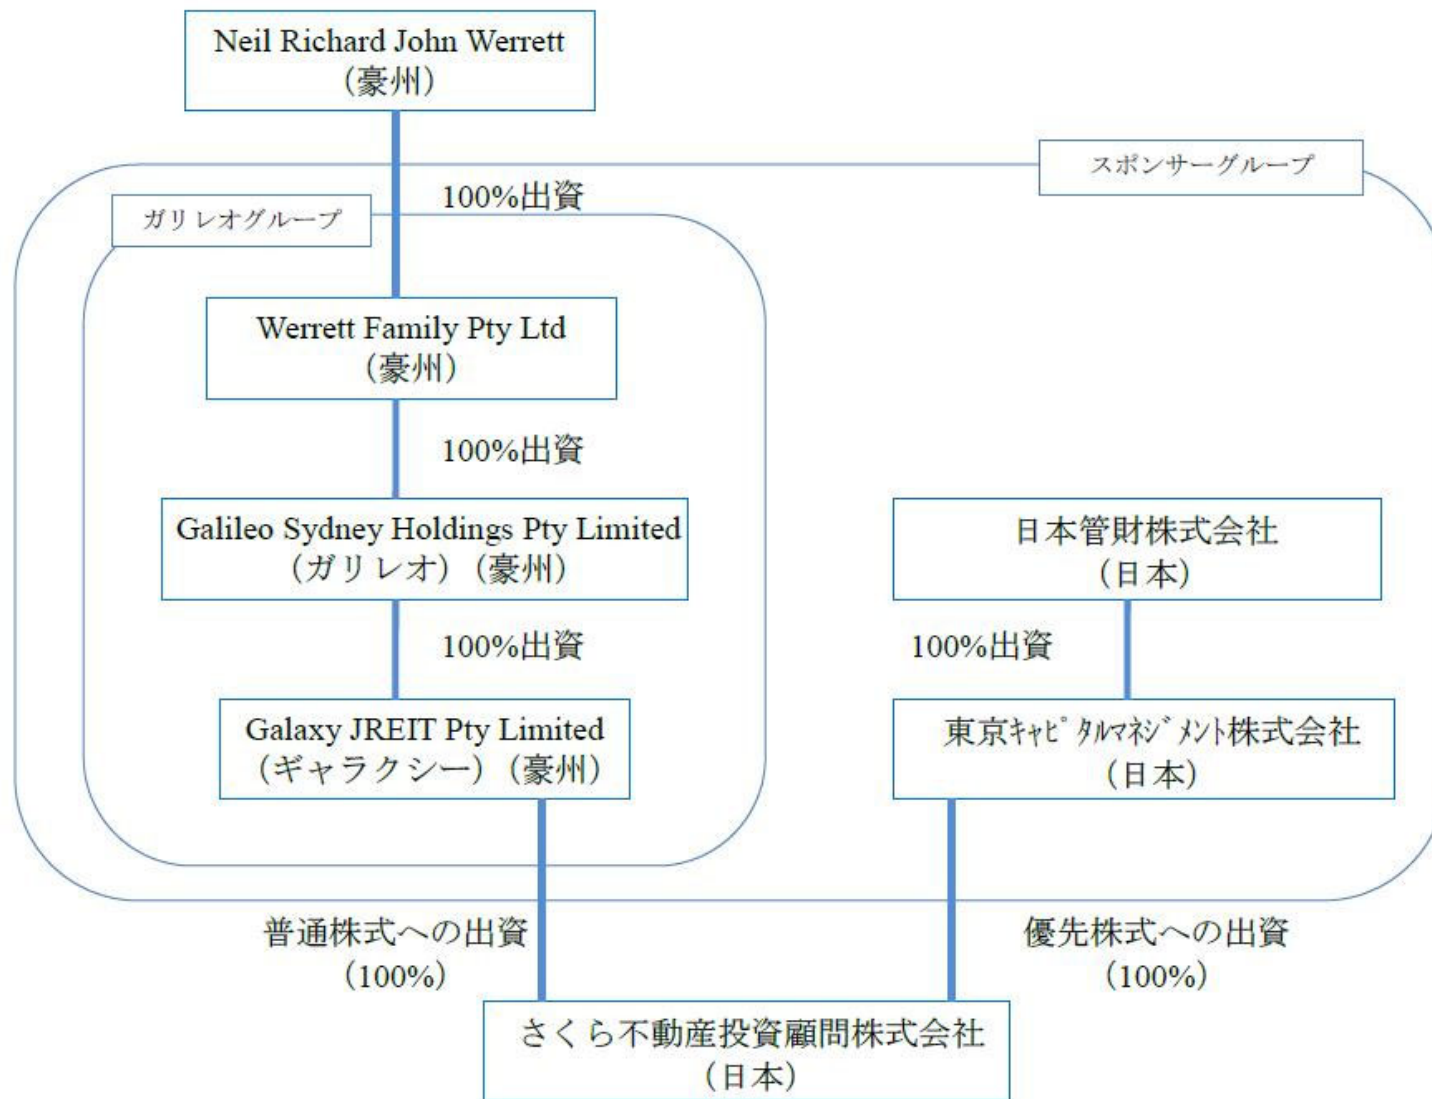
Neil Richard John Werrett
（豪州）

スポンサーグループ

100%出資

ガリレオグループ

Werrett Family Pty Ltd
（豪州）

100%出資

Galileo Sydney Holdings Pty Limited
（ガリレオ）（豪州）

100%出資

Galaxy JREIT Pty Limited
（ギャラクシー）（豪州）

日本管財株式会社
（日本）

100%出資

東京ｷｬﾋﾟﾀﾙﾏﾈｼﾞﾒﾝﾄ株式会社
（日本）

普通株式への出資
（100%）

優先株式への出資
（100%）

さくら不動産投資顧問株式会社
（日本）